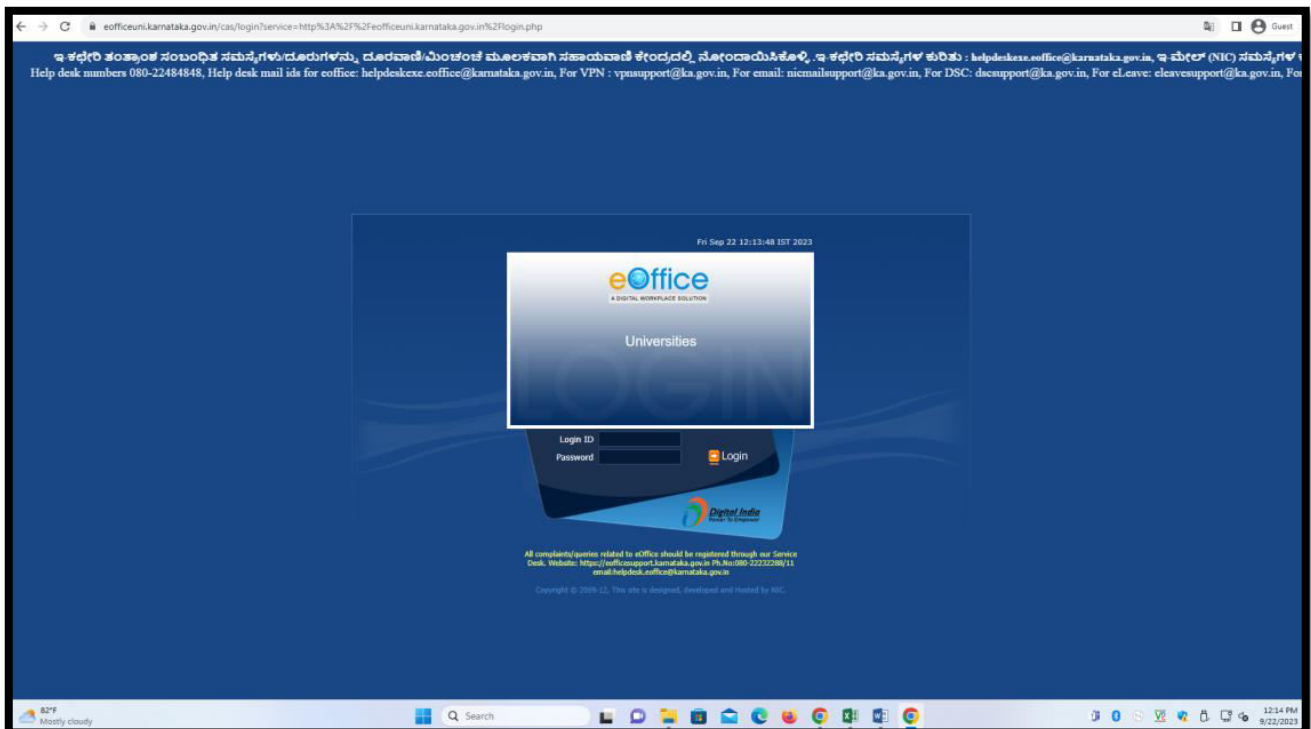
eofficeuni.karnataka.gov.in/cas/login?service=http%3A%2F%2Feofficeuni.karnataka.gov.in%2Flogin.php

Guest

ಇ-ಕಛೇರಿ ತಂತ್ರಾಂಶ ಸಂಬಂಧಿತ ಸಮಸ್ಯೆಗಳು/ದೂರುಗಳನ್ನು ದೂರವಾಣಿ/ಮಿಂಚಂಚೆ ಮೂಲಕವಾಗಿ ಸಹಾಯವಾಣಿ ಕೇಂದ್ರದಲ್ಲಿ ನೋಂದಾಯಿಸಿಕೊಳ್ಳಿ. ಇ-ಕಛೇರಿ ಸಮಸ್ಯೆಗಳ ಕುರಿತು : helpdeskexe.eoffice@karnataka.gov.in, ಇ-ಮೇಲ್ (NIC) ಸಮಸ್ಯೆಗಳ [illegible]
Help desk numbers 080-22484848, Help desk mail ids for eoffice: helpdeskexe.eoffice@karnataka.gov.in, For VPN : vpnsupport@ka.gov.in, For email: nicmailsupport@ka.gov.in, For DSC: dscsupport@ka.gov.in, For eLeave: eleavesupport@ka.gov.in, For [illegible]

Fri Sep 22 12:13:48 IST 2023

eOffice
A DIGITAL WORKPLACE SOLUTION

Universities

LOGIN

Login ID
Password
Login

Digital India
Power To Empower

All complaints/queries related to eOffice should be registered through our Service Desk. Website: https://eofficesupport.karnataka.gov.in Ph.No:080-22232288/11 email:helpdesk.eoffice@karnataka.gov.in

Copyright © 2009-12, This site is designed, developed and Hosted by NIC.

82°F
Mostly cloudy

Search

12:14 PM
9/22/2023